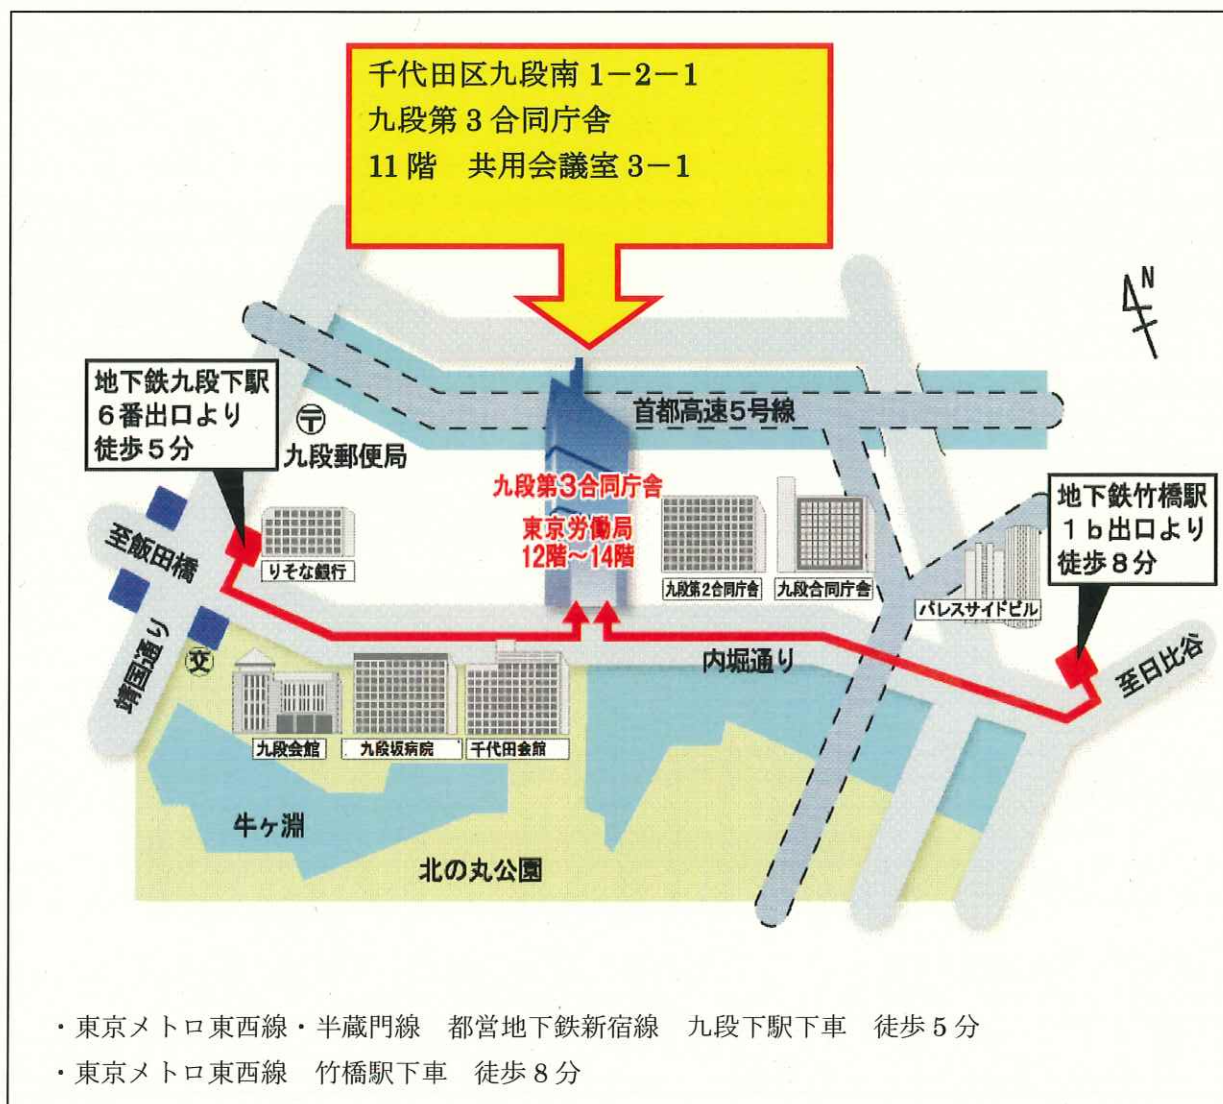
千代田区九段南 1−2−1
九段第 3 合同庁舎
11 階　共用会議室 3−1

N

地下鉄九段下駅
6番出口より
徒歩5分

〒
九段郵便局

首都高速5号線

九段第3合同庁舎
東京労働局
12階〜14階

地下鉄竹橋駅
1b出口より
徒歩8分

至飯田橋

りそな銀行

九段第2合同庁舎

九段合同庁舎

パレスサイドビル

靖国通り

文

内堀通り

至日比谷

九段会館

九段坂病院

千代田会館

牛ヶ淵

北の丸公園

・東京メトロ東西線・半蔵門線　都営地下鉄新宿線　九段下駅下車　徒歩５分
・東京メトロ東西線　竹橋駅下車　徒歩８分